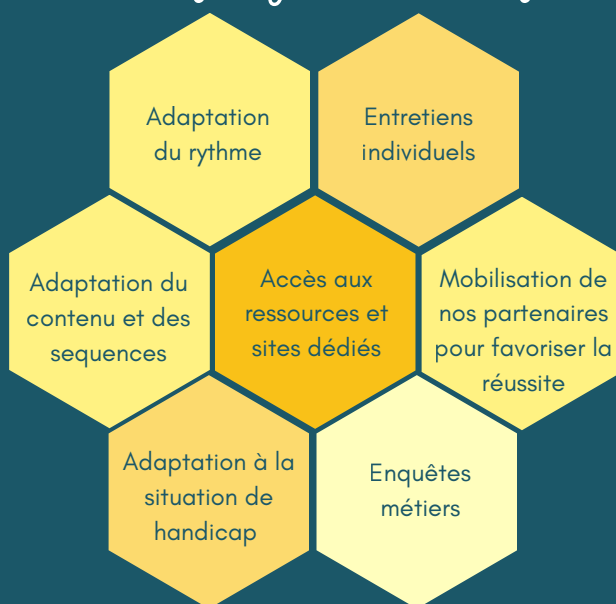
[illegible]

Adaptation du rythme

Entretiens individuels

Adaptation du contenu et des sequences

Accès aux ressources et sites dédiés

Mobilisation de nos partenaires pour favoriser la réussite

Adaptation à la situation de handicap

Enquêtes métiers